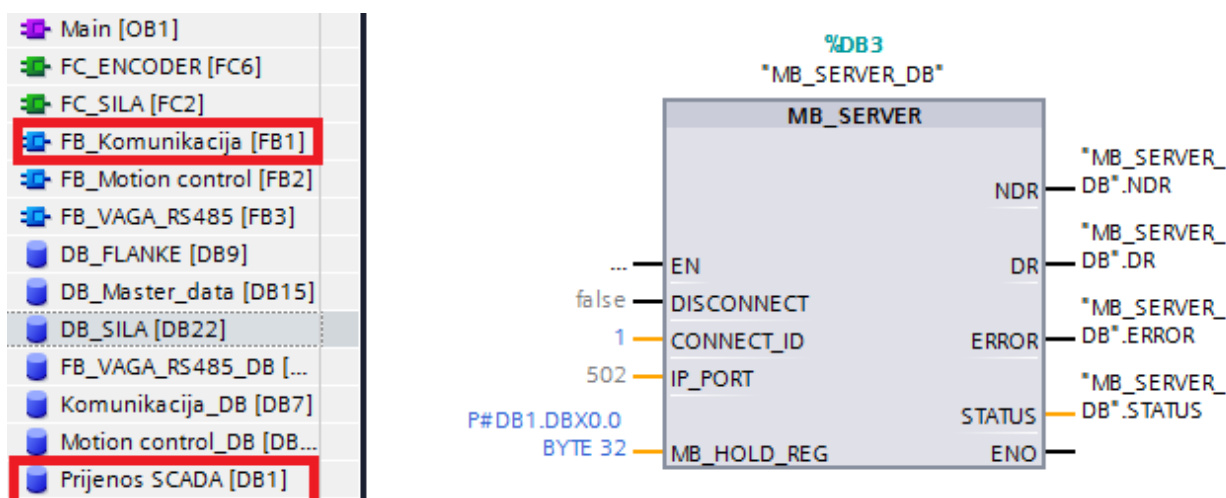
Main [OB1]
FC_ENCODER [FC6]
FC_SILA [FC2]
FB_Komunikacija [FB1]
FB_Motion control [FB2]
FB_VAGA_RS485 [FB3]
DB_FLANKE [DB9]
DB_Master_data [DB15]
DB_SILA [DB22]
FB_VAGA_RS485_DB [...
Komunikacija_DB [DB7]
Motion control_DB [DB...
Prijenos SCADA [DB1]

%DB3
"MB_SERVER_DB"

MB_SERVER

... EN
false DISCONNECT
1 CONNECT_ID
502 IP_PORT
P#DB1.DBX0.0 BYTE 32 MB_HOLD_REG

NDR "MB_SERVER_DB".NDR
DR "MB_SERVER_DB".DR
ERROR "MB_SERVER_DB".ERROR
STATUS "MB_SERVER_DB".STATUS
ENO